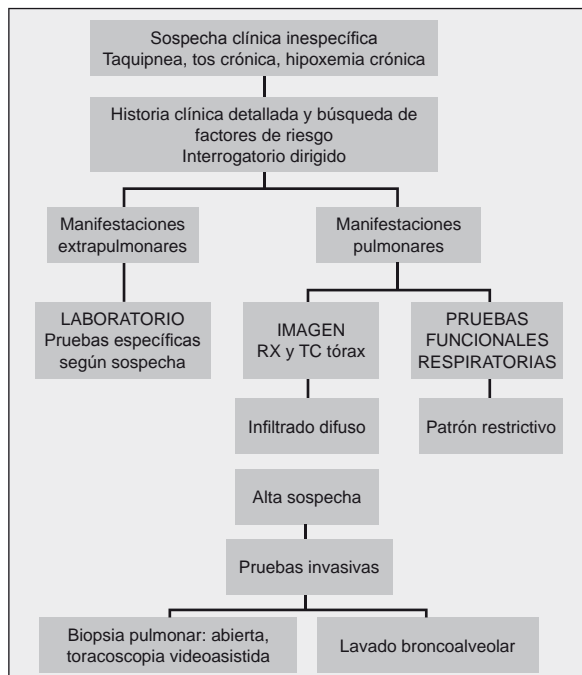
Sospecha clínica inespecífica
Taquipnea, tos crónica, hipoxemia crónica

Historia clínica detallada y búsqueda de factores de riesgo
Interrogatorio dirigido

Manifestaciones extrapulmonares

Manifestaciones pulmonares

LABORATORIO
Pruebas específicas según sospecha

IMAGEN
RX y TC tórax

PRUEBAS FUNCIONALES RESPIRATORIAS

Infiltrado difuso

Patrón restrictivo

Alta sospecha

Pruebas invasivas

Biopsia pulmonar: abierta, toracoscopia videoasistida

Lavado broncoalveolar